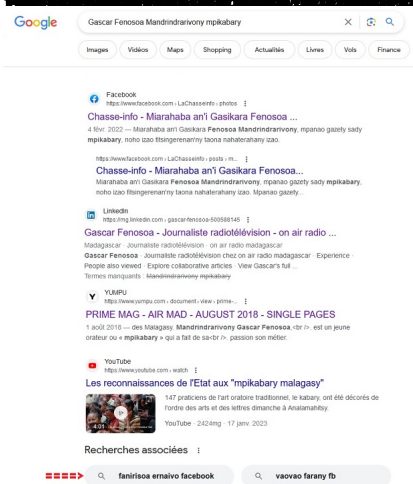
Google

Gascar Fenosoa Mandrindrarivony mpikabary

Images Vidéos Maps Shopping Actualités Livres Vols Finance

Facebook
https://www.facebook.com › LaChasseinfo › photos

Chasse-info - Miarahaba an'i Gasikara Fenosoa ...

4 févr. 2022 — Miarahaba an'i Gasikara Fenosoa Mandrindrarivony, mpanao gazety sady mpikabary, noho izao fitsingerenan'ny taona nahaterahany izao.

https://www.facebook.com › LaChasseinfo › posts › m...

Chasse-info - Miarahaba an'i Gasikara Fenosoa...

Miarahaba an'i Gasikara Fenosoa Mandrindrarivony, mpanao gazety sady mpikabary, noho izao fitsingerenan'ny taona nahaterahany izao. Mpanao gazety...

LinkedIn
https://mg.linkedin.com › gascar-fenosoa-500588145

Gascar Fenosoa - Journaliste radiotélévision - on air radio ...

Madagascar · Journaliste radiotélévision · on air radio madagascar
Gascar Fenosoa · Journaliste radiotélévision chez on air radio madagascar · Experience · People also viewed · Explore collaborative articles · View Gascar's full ...
Termes manquants : Mandrindrarivony mpikabary

YUMPU
https://www.yumpu.com › document › view › prime-...

PRIME MAG - AIR MAD - AUGUST 2018 - SINGLE PAGES

1 août 2018 — des Malagasy. Mandrindrarivony Gascar Fenosoa,<br />. est un jeune orateur ou « mpikabary » qui a fait de sa<br />. passion son métier.

YouTube
https://www.youtube.com › watch

Les reconnaissances de l'Etat aux "mpikabary malagasy"

147 praticiens de l'art oratoire traditionnel, le kabary, ont été décorés de l'ordre des arts et des lettres dimanche à Analamahitsy.

4:01

YouTube · 2424mg · 17 janv. 2023

Recherches associées

fanirisoa ernaivo facebook

vaovao farany fb